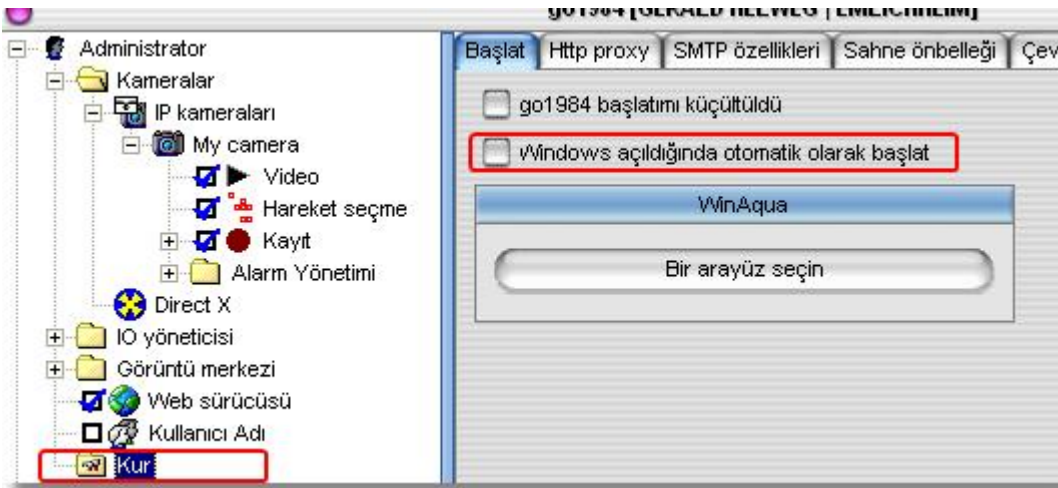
go1984 [GERALD HELWEG | EMLICHHEIM]

Administrator
Kameralar
IP kameraları
My camera
Video
Hareket seçme
Kayıt
Alarm Yönetimi
Direct X
IO yöneticisi
Görüntü merkezi
Web sürücüsü
Kullanıcı Adı
Kur

Başlat | Http proxy | SMTP özellikleri | Sahne önbelleği | Çev

go1984 başlatımı küçültüldü

Windows açıldığında otomatik olarak başlat

WinAqua

Bir arayüz seçin